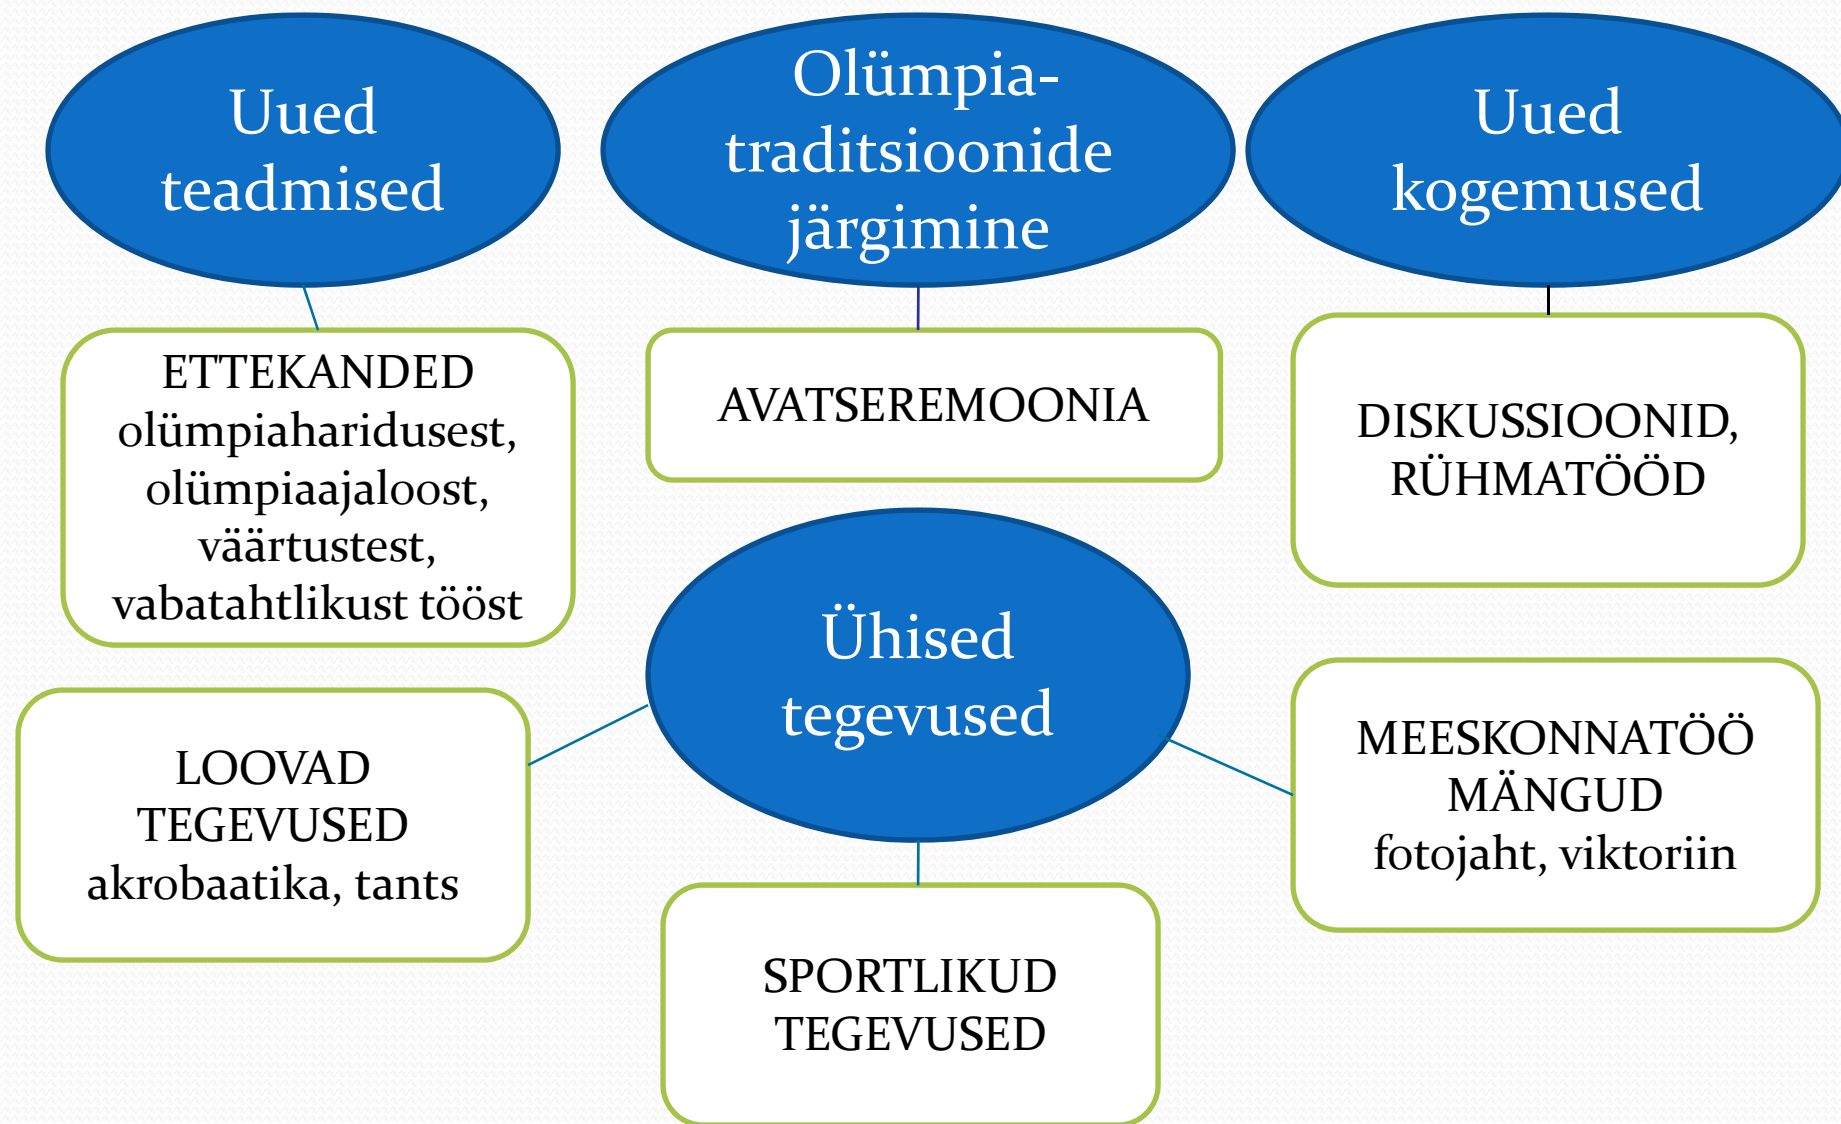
Uued teadmised

Olümpia-traditsioonide järgimine

Uued kogemused

ETTEKANDED olümpiaharidusest, olümpiaajaloost, väärtustest, vabatahtlikust tööst

AVATSEREMOONIA

DISKUSSIOONID, RÜHMATÖÖD

Ühised tegevused

LOOVAD TEGEVUSED akrobaatika, tants

MEESKONNATÖÖ MÄNGUD fotojaht, viktoriin

SPORTLIKUD TEGEVUSED